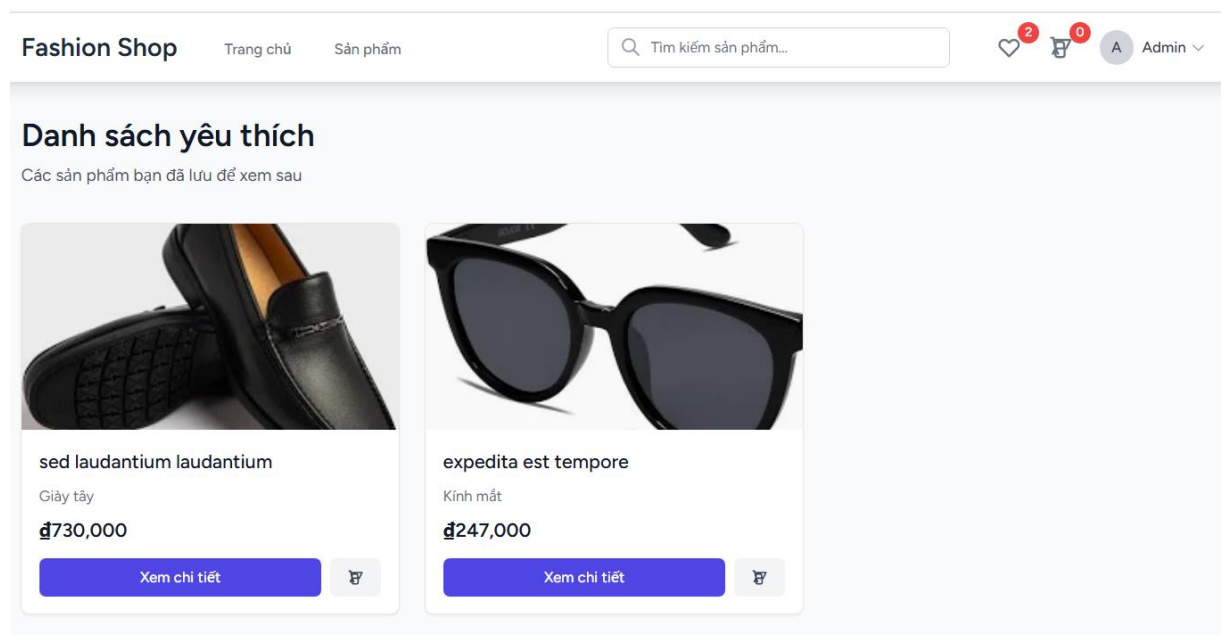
Fashion Shop Trang chủ Sản phẩm

Tìm kiếm sản phẩm...

2 0 A Admin

Danh sách yêu thích

Các sản phẩm bạn đã lưu để xem sau

sed laudantium laudantium

Giày tây

₫730,000

Xem chi tiết

expedita est tempore

Kính mắt

₫247,000

Xem chi tiết